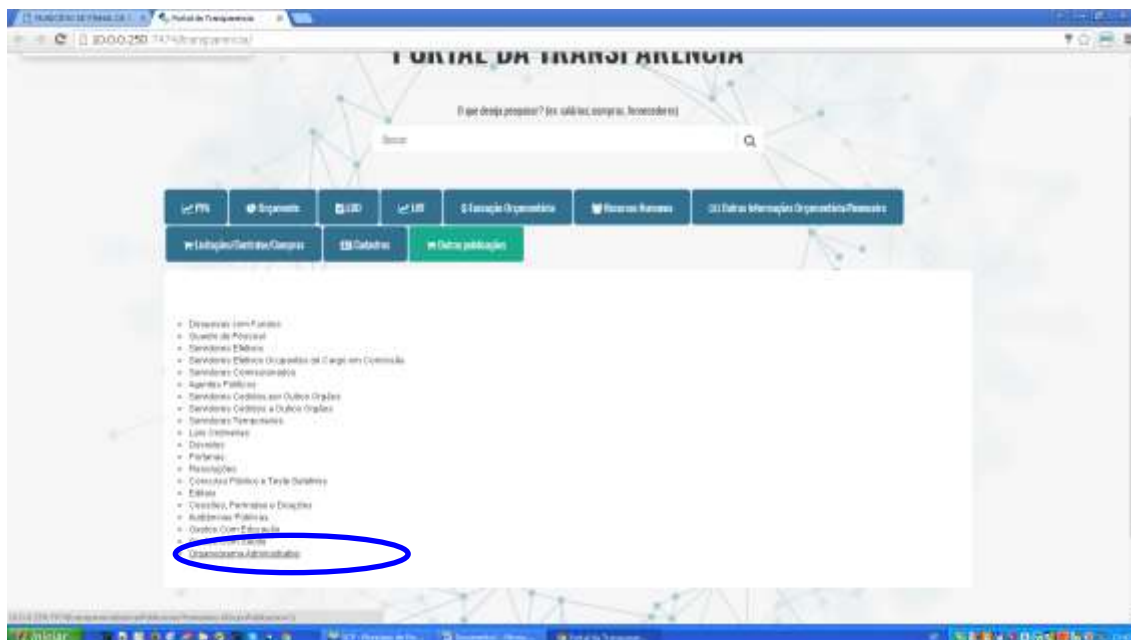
Portal da Transparencia
10.0.0.250:7474/transparencia/

PORTAL DA TRANSPARÊNCIA

O que deseja pesquisar? (ex: salários, compras, fornecedores)

Buscar

PPA
Orçamento
LDO
LRF
Execução Orçamentária
Recursos Humanos
Outras Informações Orçamentária/Financeira
Licitações/Contratos/Compras
Cadastros
Outras publicações

- Despesas com Fundos
- Quadro de Pessoal
- Servidores Efetivos
- Servidores Efetivos Ocupantes de Cargo em Comissão
- Servidores Comissionados
- Agentes Políticos
- Servidores Cedidos por Outros Orgãos
- Servidores Cedidos a Outros Orgãos
- Servidores Temporários
- Leis Ordinárias
- Decretos
- Portarias
- Resoluções
- Concurso Público e Teste Seletivo
- Editais
- Cessões, Permutas e Doações
- Audiências Públicas
- Gastos Com Educação
- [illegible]
- Organograma Administrativo

Iniciar